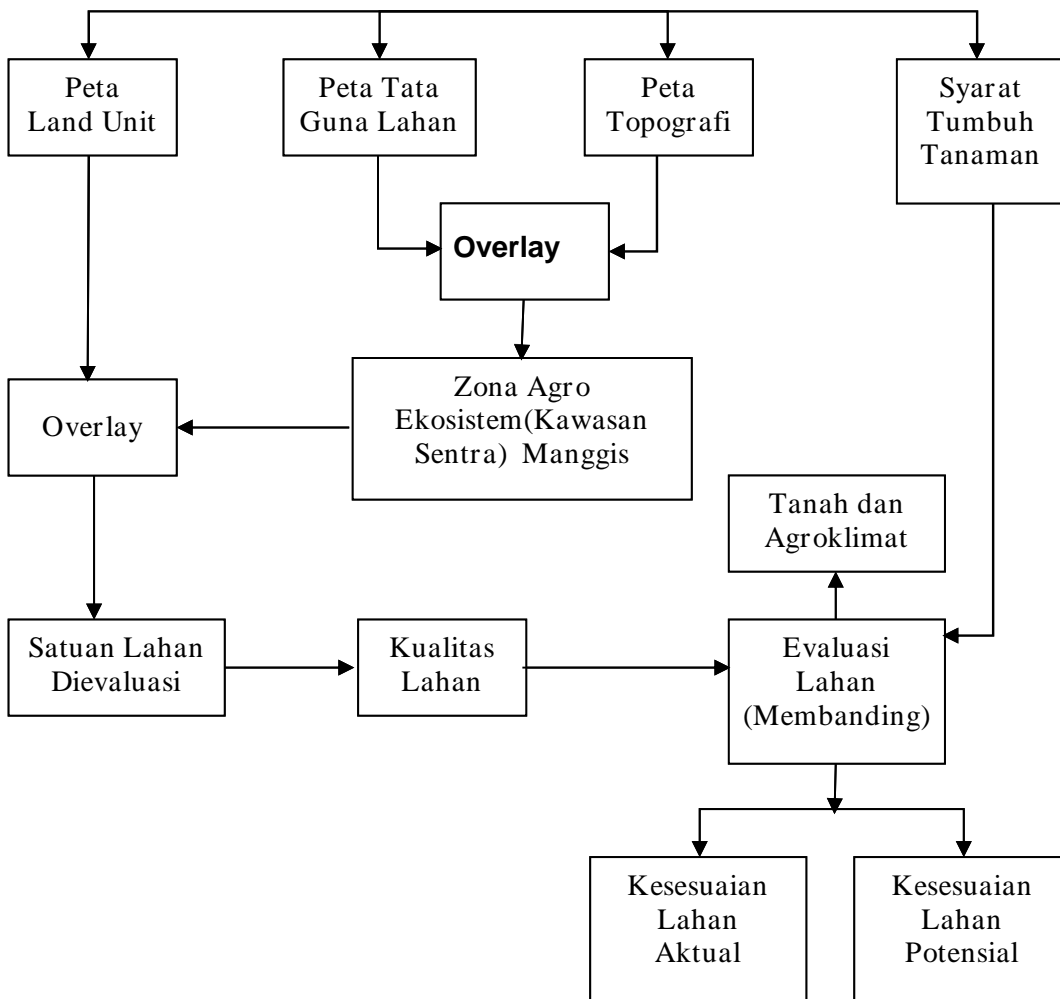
Peta Land Unit

Peta Tata Guna Lahan

Peta Topografi

Syarat Tumbuh Tanaman

Overlay

Zona Agro Ekosistem(Kawasan Sentra) Manggis

Overlay

Tanah dan Agroklimat

Satuan Lahan Dievaluasi

Kualitas Lahan

Evaluasi Lahan (Membanding)

Kesesuaian Lahan Aktual

Kesesuaian Lahan Potensial